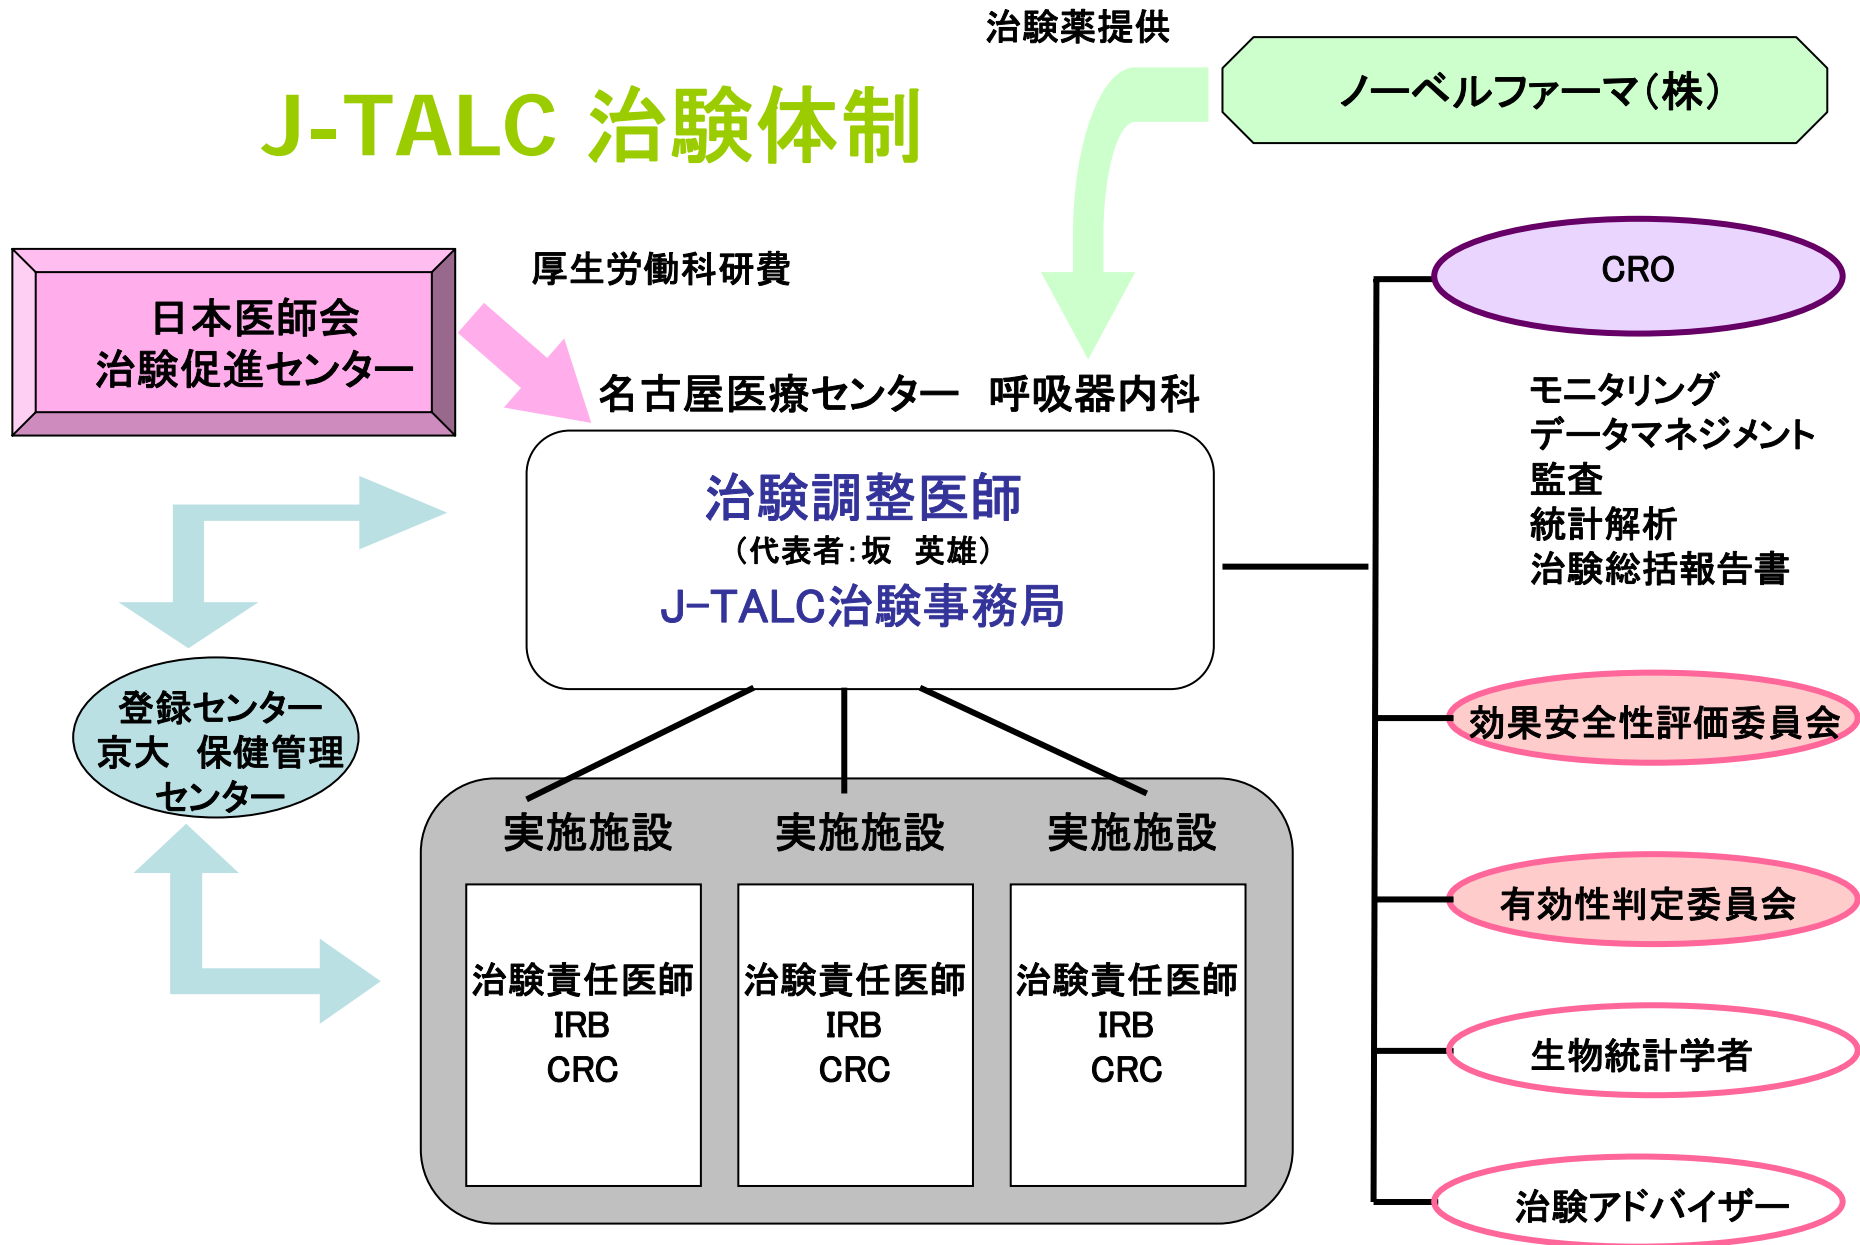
治験薬提供

ノーベルファーマ(株)

J-TALC 治験体制

厚生労働科研費

日本医師会
治験促進センター

CRO

名古屋医療センター　呼吸器内科

モニタリング
データマネジメント
監査
統計解析
治験総括報告書

治験調整医師
(代表者:坂　英雄)
J-TALC治験事務局

登録センター
京大　保健管理センター

効果安全性評価委員会

実施施設

治験責任医師
IRB
CRC

実施施設

治験責任医師
IRB
CRC

実施施設

治験責任医師
IRB
CRC

有効性判定委員会

生物統計学者

治験アドバイザー